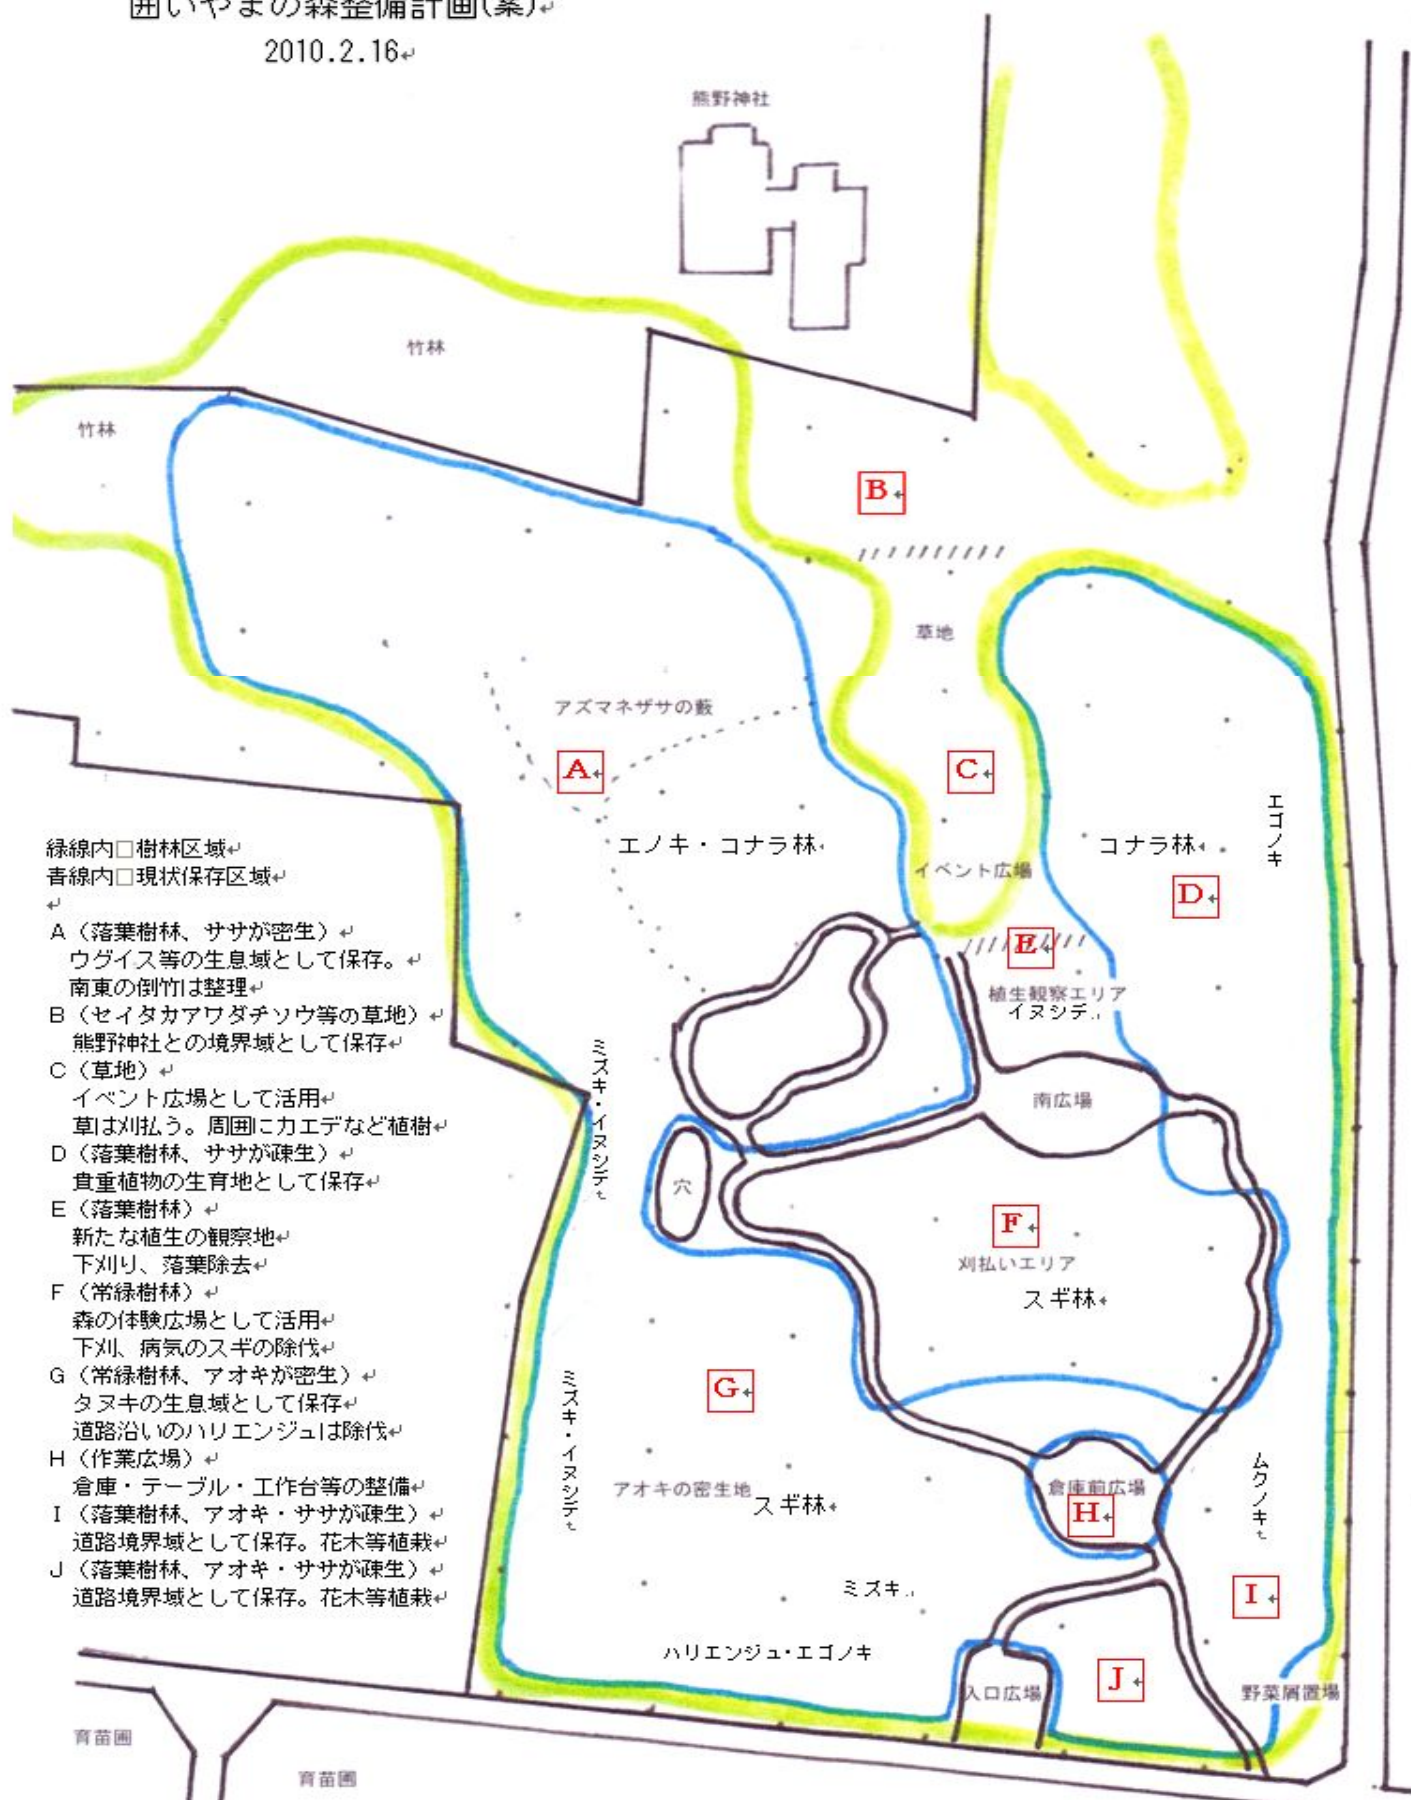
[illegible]いやまの森整備計画(案)
2010.2.16

熊野神社

竹林

竹林

B

草地

アズマネザサの藪

A

C

エノキ・コナラ林

イベント広場

コナラ林

エゴノキ

D

E

植生観察エリア
イヌシデ

緑線内□樹林区域
青線内□現状保存区域

A(落葉樹林、ササが密生)
ウグイス等の生息域として保存。
南東の倒竹は整理
B(セイタカアワダチソウ等の草地)
熊野神社との境界域として保存
C(草地)
イベント広場として活用
草は刈払う。周囲にカエデなど植樹
D(落葉樹林、ササが疎生)
貴重植物の生育地として保存
E(落葉樹林)
新たな植生の観察地
下刈り、落葉除去
F(常緑樹林)
森の体験広場として活用
下刈、病気のスギの除伐
G(常緑樹林、アオキが密生)
タヌキの生息域として保存
道路沿いのハリエンジュは除伐
H(作業広場)
倉庫・テーブル・工作台等の整備
I(落葉樹林、アオキ・ササが疎生)
道路境界域として保存。花木等植栽
J(落葉樹林、アオキ・ササが疎生)
道路境界域として保存。花木等植栽

ミズキ・イヌシデ

南広場

穴

F

刈払いエリア

スギ林

G

ミズキ・イヌシデ

アオキの密生地

スギ林

倉庫前広場

H

ムクノキ

ミズキ

I

ハリエンジュ・エゴノキ

入口広場

J

野菜屑置場

育苗園

育苗園